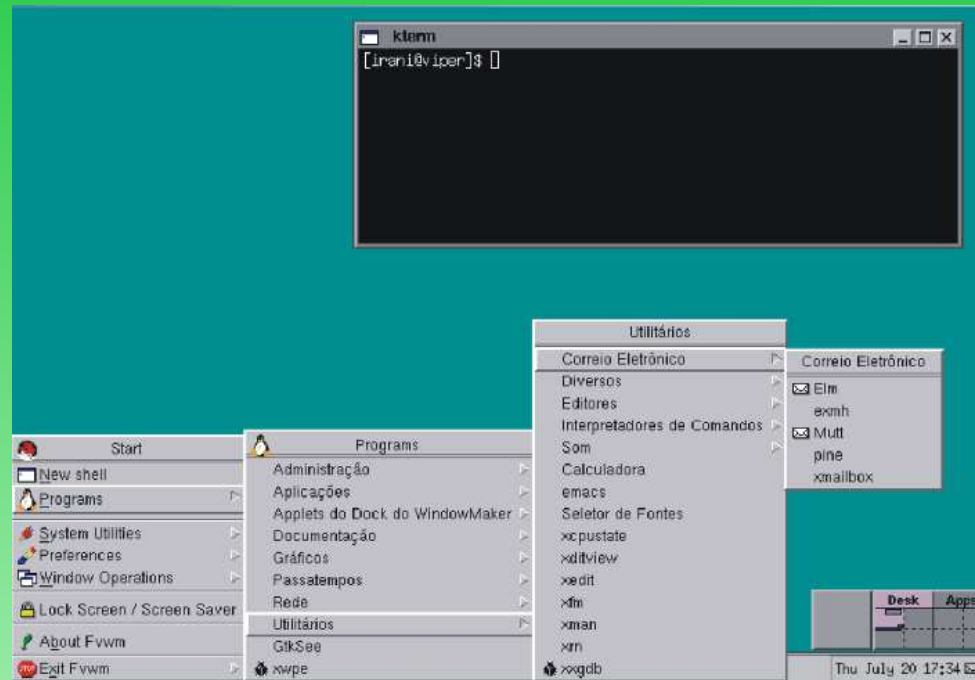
kterm

[irani@viper]$ []

Utilitários
Correio Eletrônico
Diversos
Editores
Interpretadores de Comandos
Som
Calculadora
emacs
Seletor de Fontes
xcpustate
xditview
xedit
xfm
xman
xrn
xxgdb

Correio Eletrônico
Elm
exmh
Mutt
pine
xmailbox

Start
New shell
Programs
System Utilities
Preferences
Window Operations
Lock Screen / Screen Saver
About Fvwm
Exit Fvwm

Programs
Administração
Aplicações
Applets do Dock do WindowMaker
Documentação
Gráficos
Passatempos
Rede
Utilitários
GtkSee
xwpe

Desk
Apps

Thu July 20 17:34